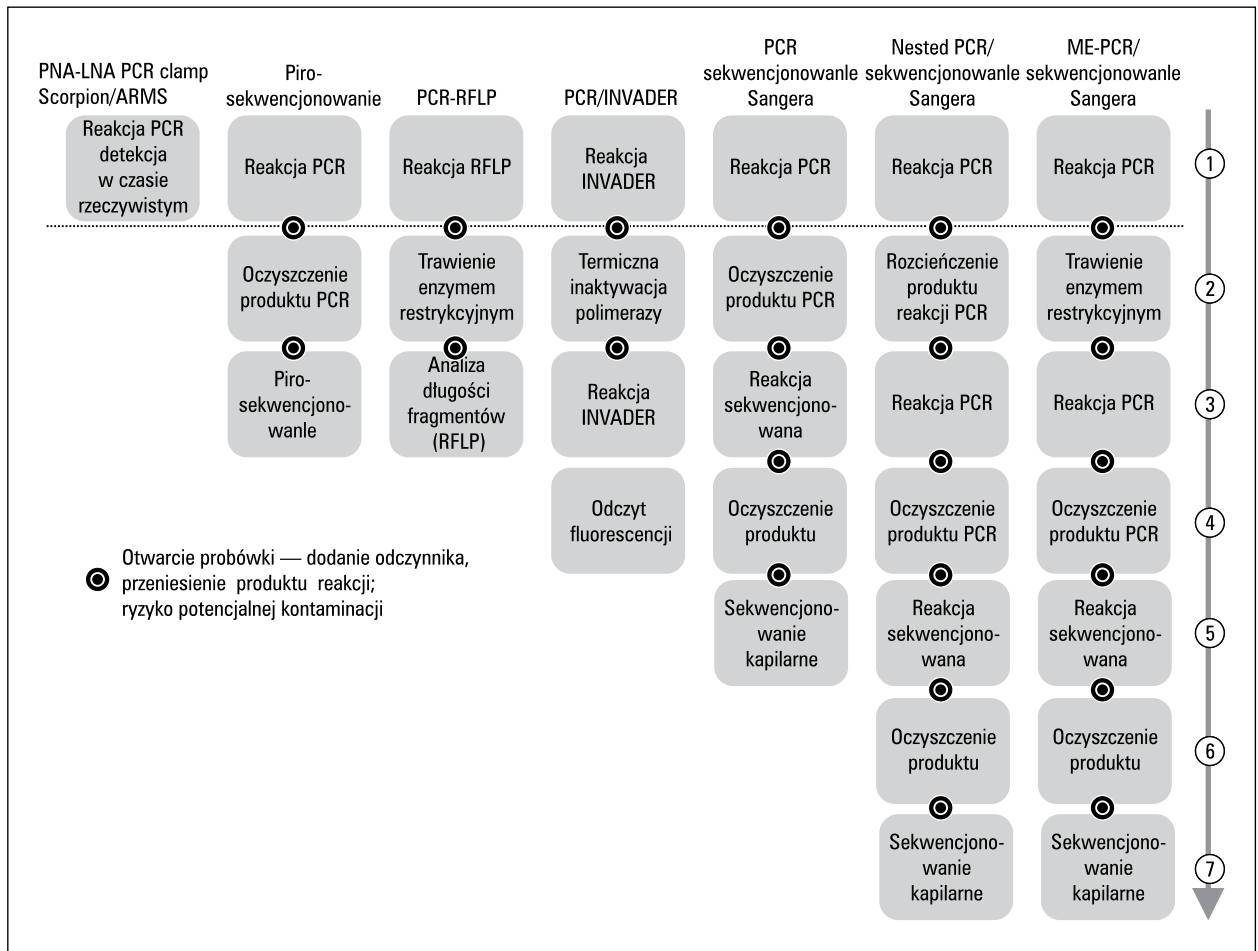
PNA-LNA PCR clamp Scorpion/ARMS

Reakcja PCR detekcja w czasie rzeczywistym

Piro-sekwencjonowanie

Reakcja PCR

Oczyszczenie produktu PCR

Piro-sekwencjonowanle

PCR-RFLP

Reakcja RFLP

Trawienie enzymem restrykcyjnym

Analiza długości fragmentów (RFLP)

PCR/INVADER

Reakcja INVADER

Termiczna inaktywacja polimerazy

Reakcja INVADER

Odczyt fluorescencji

PCR sekwencjonowanle Sangera

Reakcja PCR

Oczyszczenie produktu PCR

Reakcja sekwencjonowana

Oczyszczenie produktu

Sekwencjonowanie kapilarne

Nested PCR/ sekwencjonowanle Sangera

Reakcja PCR

Rozcieńczenie produktu reakcji PCR

Reakcja PCR

Oczyszczenie produktu PCR

Reakcja sekwencjonowana

Oczyszczenie produktu

Sekwencjonowanie kapilarne

ME-PCR/ sekwencjonowanle Sangera

Reakcja PCR

Trawienie enzymem restrykcyjnym

Reakcja PCR

Oczyszczenie produktu PCR

Reakcja sekwencjonowana

Oczyszczenie produktu

Sekwencjonowanie kapilarne

1
2
3
4
5
6
7

Otwarcie probówki — dodanie odczynnika, przeniesienie produktu reakcji; ryzyko potencjalnej kontaminacji